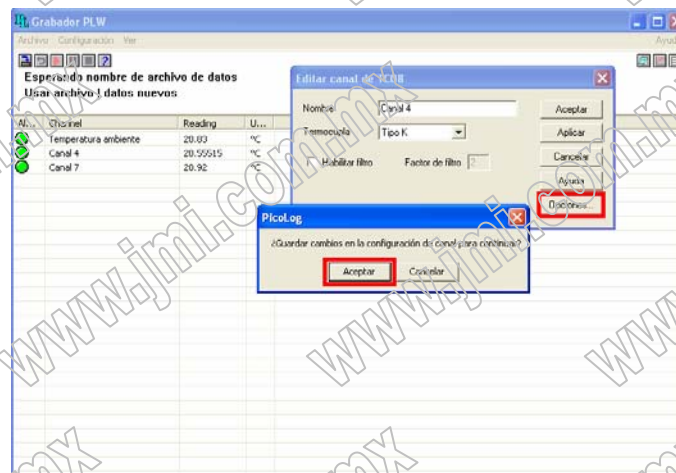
Grabador PLW

Archivo Configuración Ver

Ayud

Esperando nombre de archivo de datos
Usar archivo ! datos nuevos

| Al... | Channel | Reading | U... |
|---|---|---|---|
| | Temperatura ambiente | 20.83 | °C |
| | Canal 4 | 20.55515 | °C |
| | Canal 7 | 20.92 | °C |

Editar canal de TC08

Nombre Canal 4

Termocupla Tipo K

Habilitar filtro Factor de filtro 2

Aceptar
Aplicar
Cancelar
Ayuda
Opciones...

PicoLog

¿Guardar cambios en la configuración de canal para continuar?

Aceptar Cancelar

www.jmi.com.mx
www.jmi.com.mx
www.jmi.com.mx
www.jmi.com.mx
www.jmi.com.mx
mx
mx